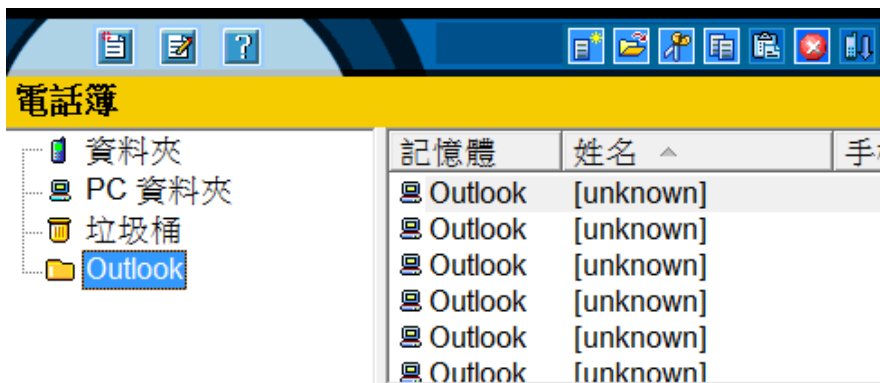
電話簿

資料夾
PC 資料夾
垃圾桶
Outlook

| 記憶體 | 姓名 | 手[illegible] |
|---|---|---|
| Outlook | [unknown] | |
| Outlook | [unknown] | |
| Outlook | [unknown] | |
| Outlook | [unknown] | |
| Outlook | [unknown] | |
| Outlook | [unknown] | |